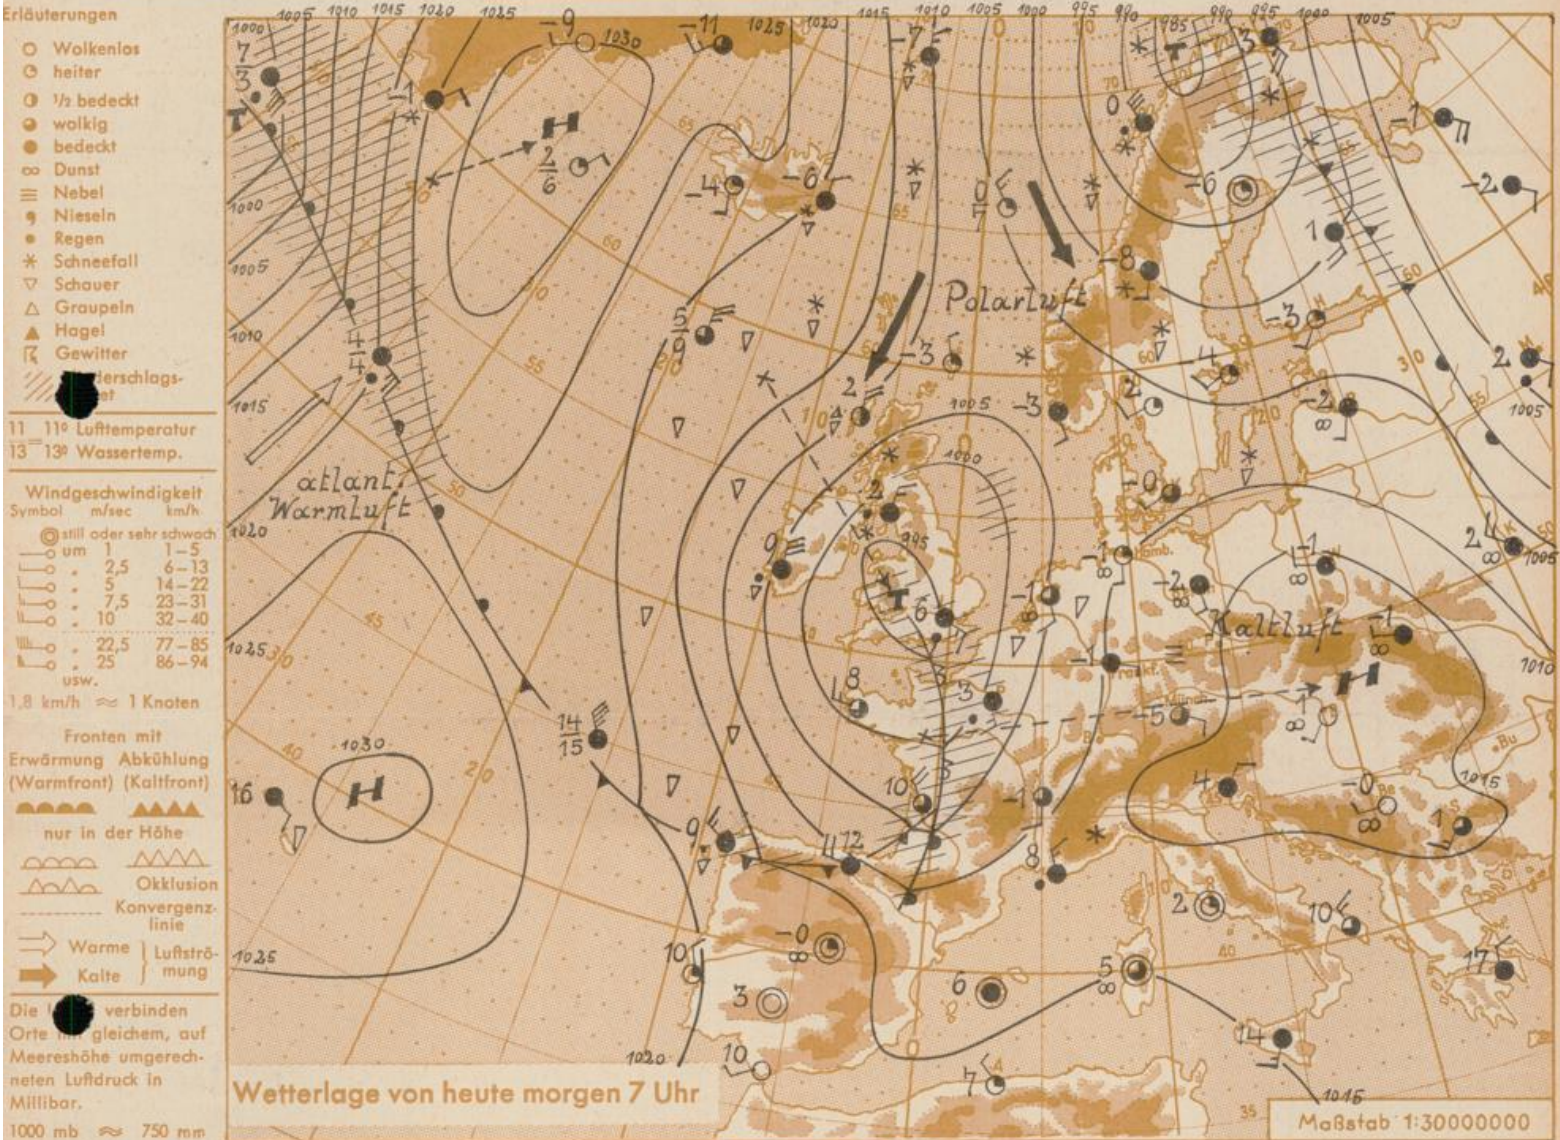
Erläuterungen
Wolkenlos
heiter
½ bedeckt
wolkig
bedeckt
Dunst
Nebel
Nieseln
Regen
Schneefall
Schauer
Graupeln
Hagel
Gewitter
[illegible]derschlags-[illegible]et

11 11° Lufttemperatur
13 13° Wassertemp.

Windgeschwindigkeit
Symbol m/sec km/h
still oder sehr schwach
um 1 1–5
2,5 6–13
5 14–22
7,5 23–31
10 32–40
22,5 77–85
25 86–94
usw.
1,8 km/h ≈ 1 Knoten

Fronten mit
Erwärmung (Warmfront) Abkühlung (Kaltfront)
nur in der Höhe
Okklusion
Konvergenzlinie
Warme Luftströmung
Kalte

Die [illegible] verbinden Orte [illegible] gleichem, auf Meereshöhe umgerechneten Luftdruck in Millibar.
1000 mb ≈ 750 mm

Polarluft
atlant. Warmluft
Kaltluft
H
T

Wetterlage von heute morgen 7 Uhr
Maßstab 1:30000000